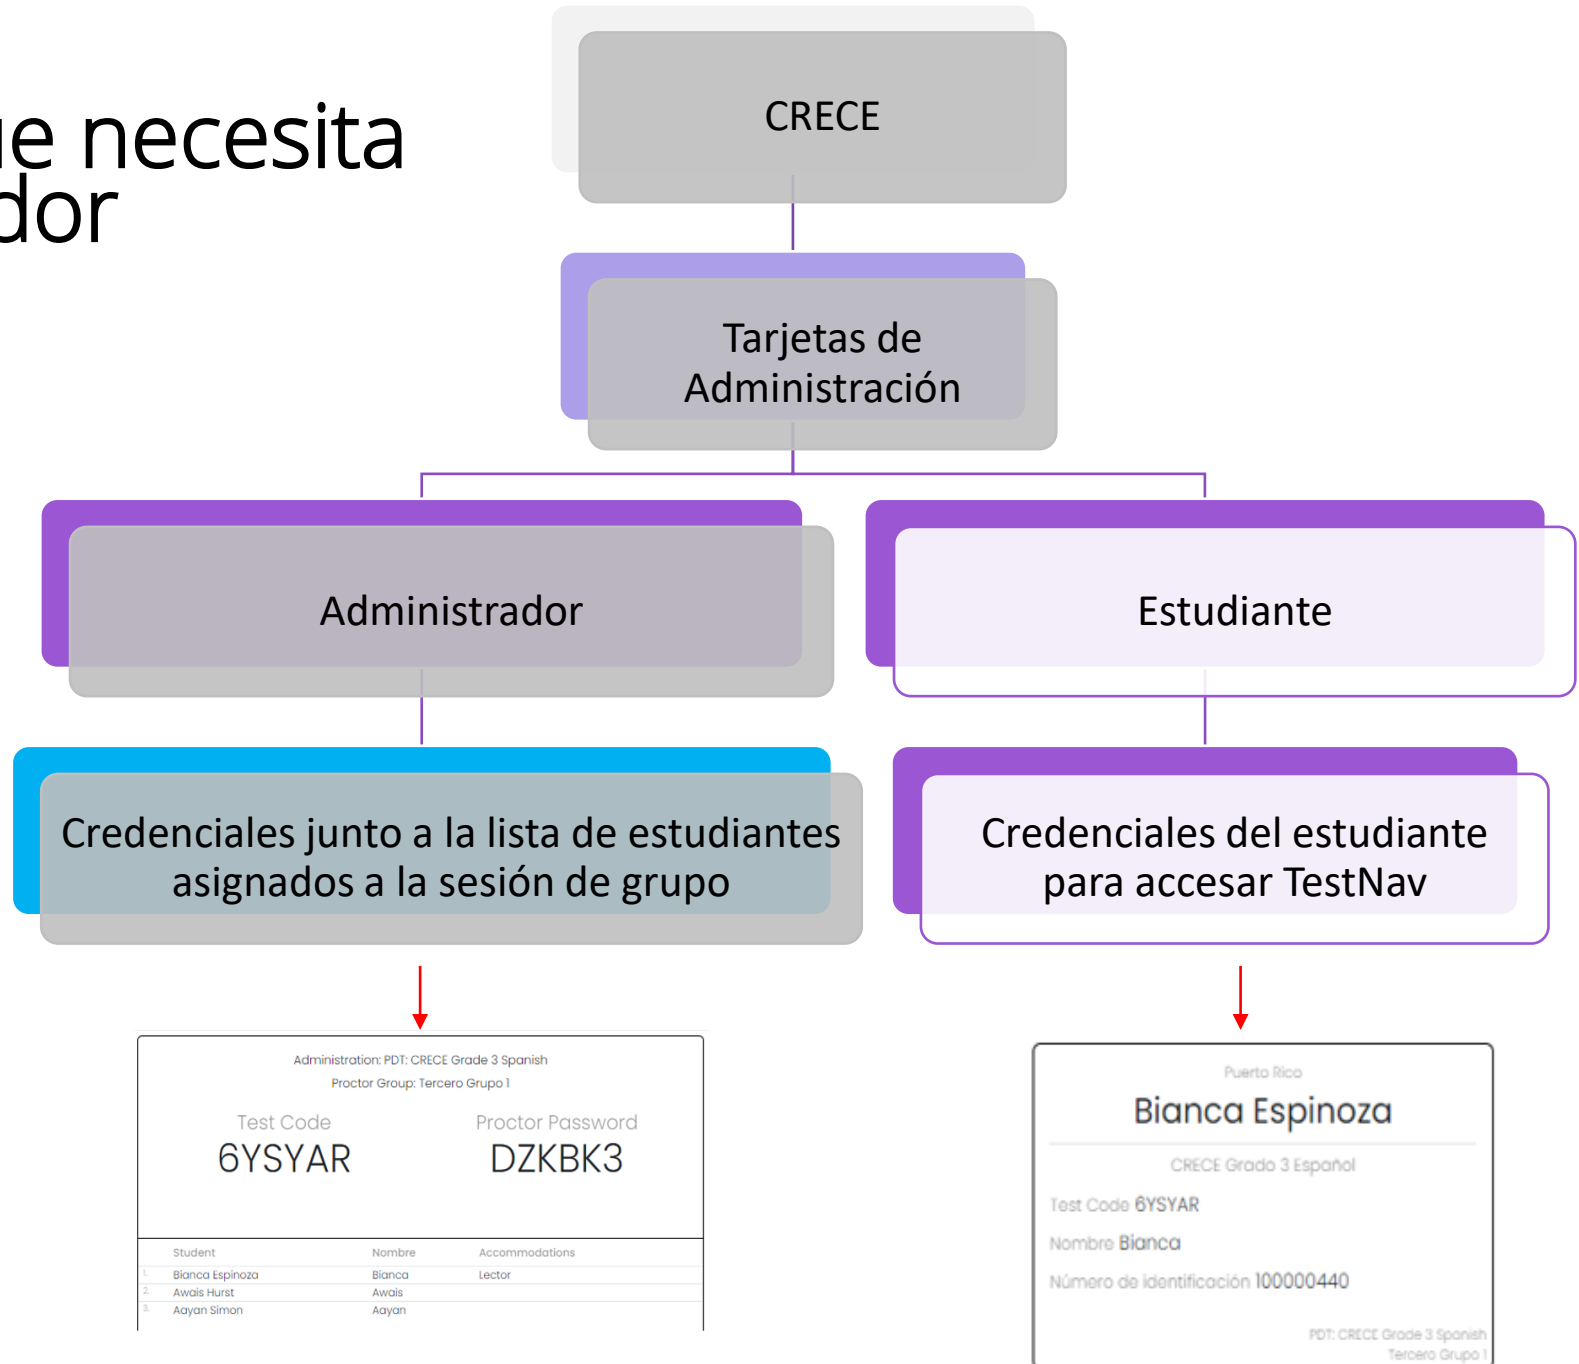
e necesita
dor

CRECE

Tarjetas de Administración

Administrador

Estudiante

Credenciales junto a la lista de estudiantes asignados a la sesión de grupo

Credenciales del estudiante para accesar TestNav

Administration: PDT: CRECE Grade 3 Spanish
Proctor Group: Tercero Grupo 1

Test Code
6YSYAR

Proctor Password
DZKBK3

| | Student | Nombre | Accommodations |
|---|---|---|---|
| 1. | Bianca Espinoza | Bianca | Lector |
| 2. | Awais Hurst | Awais | |
| 3. | Aayan Simon | Aayan | |

Puerto Rico
Bianca Espinoza
CRECE Grado 3 Español
Test Code 6YSYAR
Nombre Bianca
Número de identificación 100000440
PDT: CRECE Grade 3 Spanish
Tercero Grupo 1